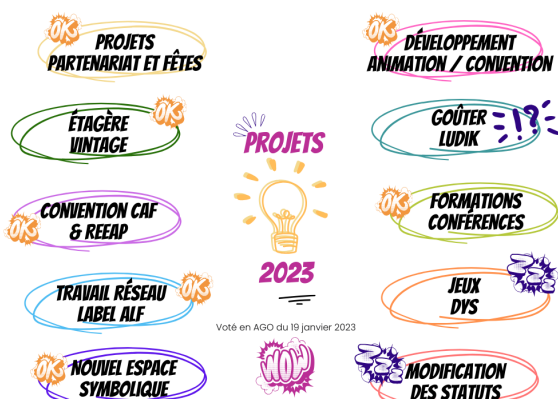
OK
PROJETS
PARTENARIAT ET FÊTES

OK
DÉVELOPPEMENT
ANIMATION / CONVENTION

ÉTAGÈRE
VINTAGE
OK

PROJETS

GOÛTER
LUDIK
!?

CONVENTION CAF
& REEAP
OK

OK
FORMATIONS
CONFÉRENCES

2023

TRAVAIL RÉSEAU
LABEL ALF
OK

JEUX
DYS

Voté en AGO du 19 janvier 2023

OK
NOUVEL ESPACE
SYMBOLIQUE

WOW

MODIFICATION
DES STATUTS